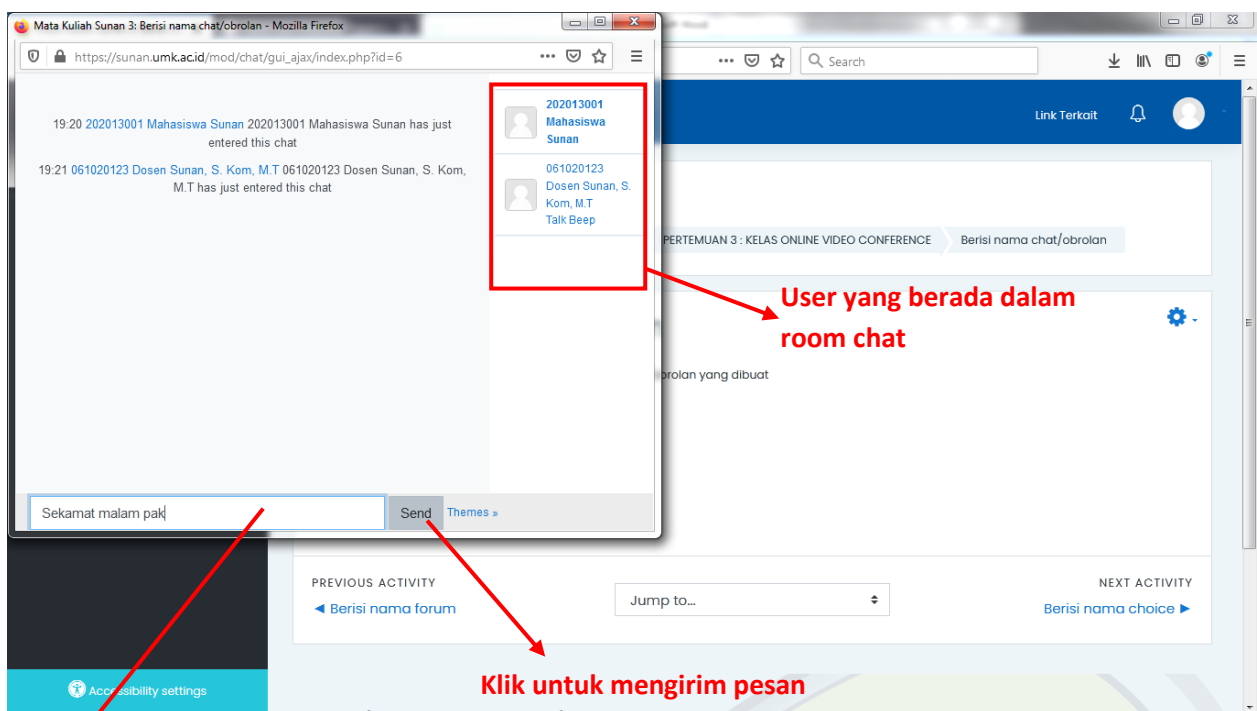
Mata Kuliah Sunan 3: Berisi nama chat/obrolan - Mozilla Firefox

https://sunan.umk.ac.id/mod/chat/gui_ajax/index.php?id=6

19:20 202013001 Mahasiswa Sunan 202013001 Mahasiswa Sunan has just entered this chat

19:21 061020123 Dosen Sunan, S. Kom, M.T 061020123 Dosen Sunan, S. Kom, M.T has just entered this chat

202013001 Mahasiswa Sunan

061020123 Dosen Sunan, S. Kom, M.T
Talk Beep

Sekamat malam pak

Send

Themes »

Search

Link Terkait

PERTEMUAN 3 : KELAS ONLINE VIDEO CONFERENCE

Berisi nama chat/obrolan

User yang berada dalam room chat

brolan yang dibuat

PREVIOUS ACTIVITY

◄ Berisi nama forum

Jump to...

NEXT ACTIVITY

Berisi nama choice ►

Accessibility settings

Klik untuk mengirim pesan